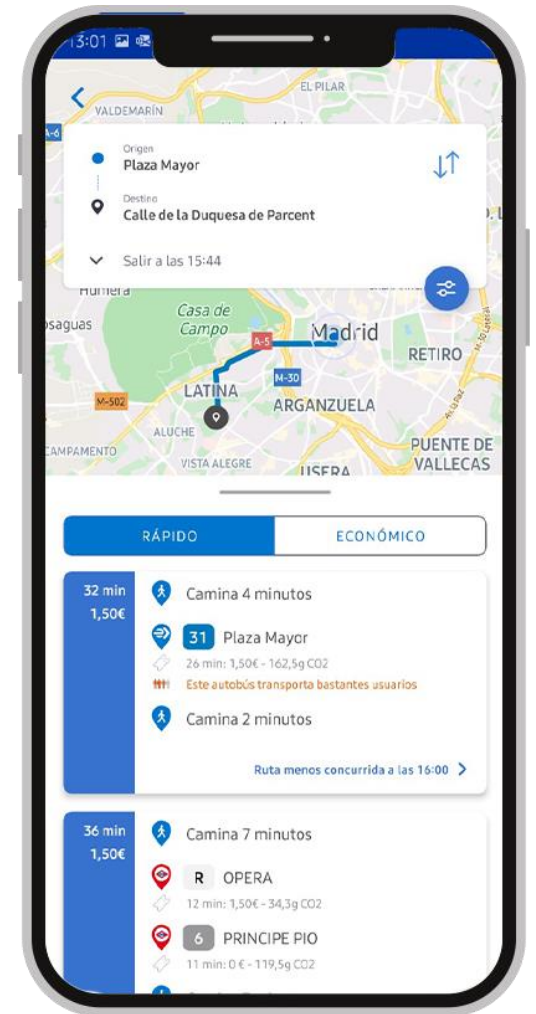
13:01

VALDEMARÍN
EL PILAR
A-6

Origen
Plaza Mayor

Destino
Calle de la Duquesa de Parcent

Salir a las 15:44

Humera
osaguas
Casa de Campo
A-5
Madrid
RETIRO
M-30
LATINA
M-502
ARGANZUELA
ALUCHE
CAMPAMENTO
VISTA ALEGRE
USERA
PUENTE DE VALLECAS

RÁPIDO
ECONÓMICO

32 min
1,50€
Camina 4 minutos
31 Plaza Mayor
26 min: 1,50€ - 162,5g CO2
Este autobús transporta bastantes usuarios
Camina 2 minutos
Ruta menos concurrida a las 16:00

36 min
1,50€
Camina 7 minutos
R OPERA
12 min: 1,50€ - 34,3g CO2
6 PRINCIPE PIO
11 min: 0 € - 119,5g CO2